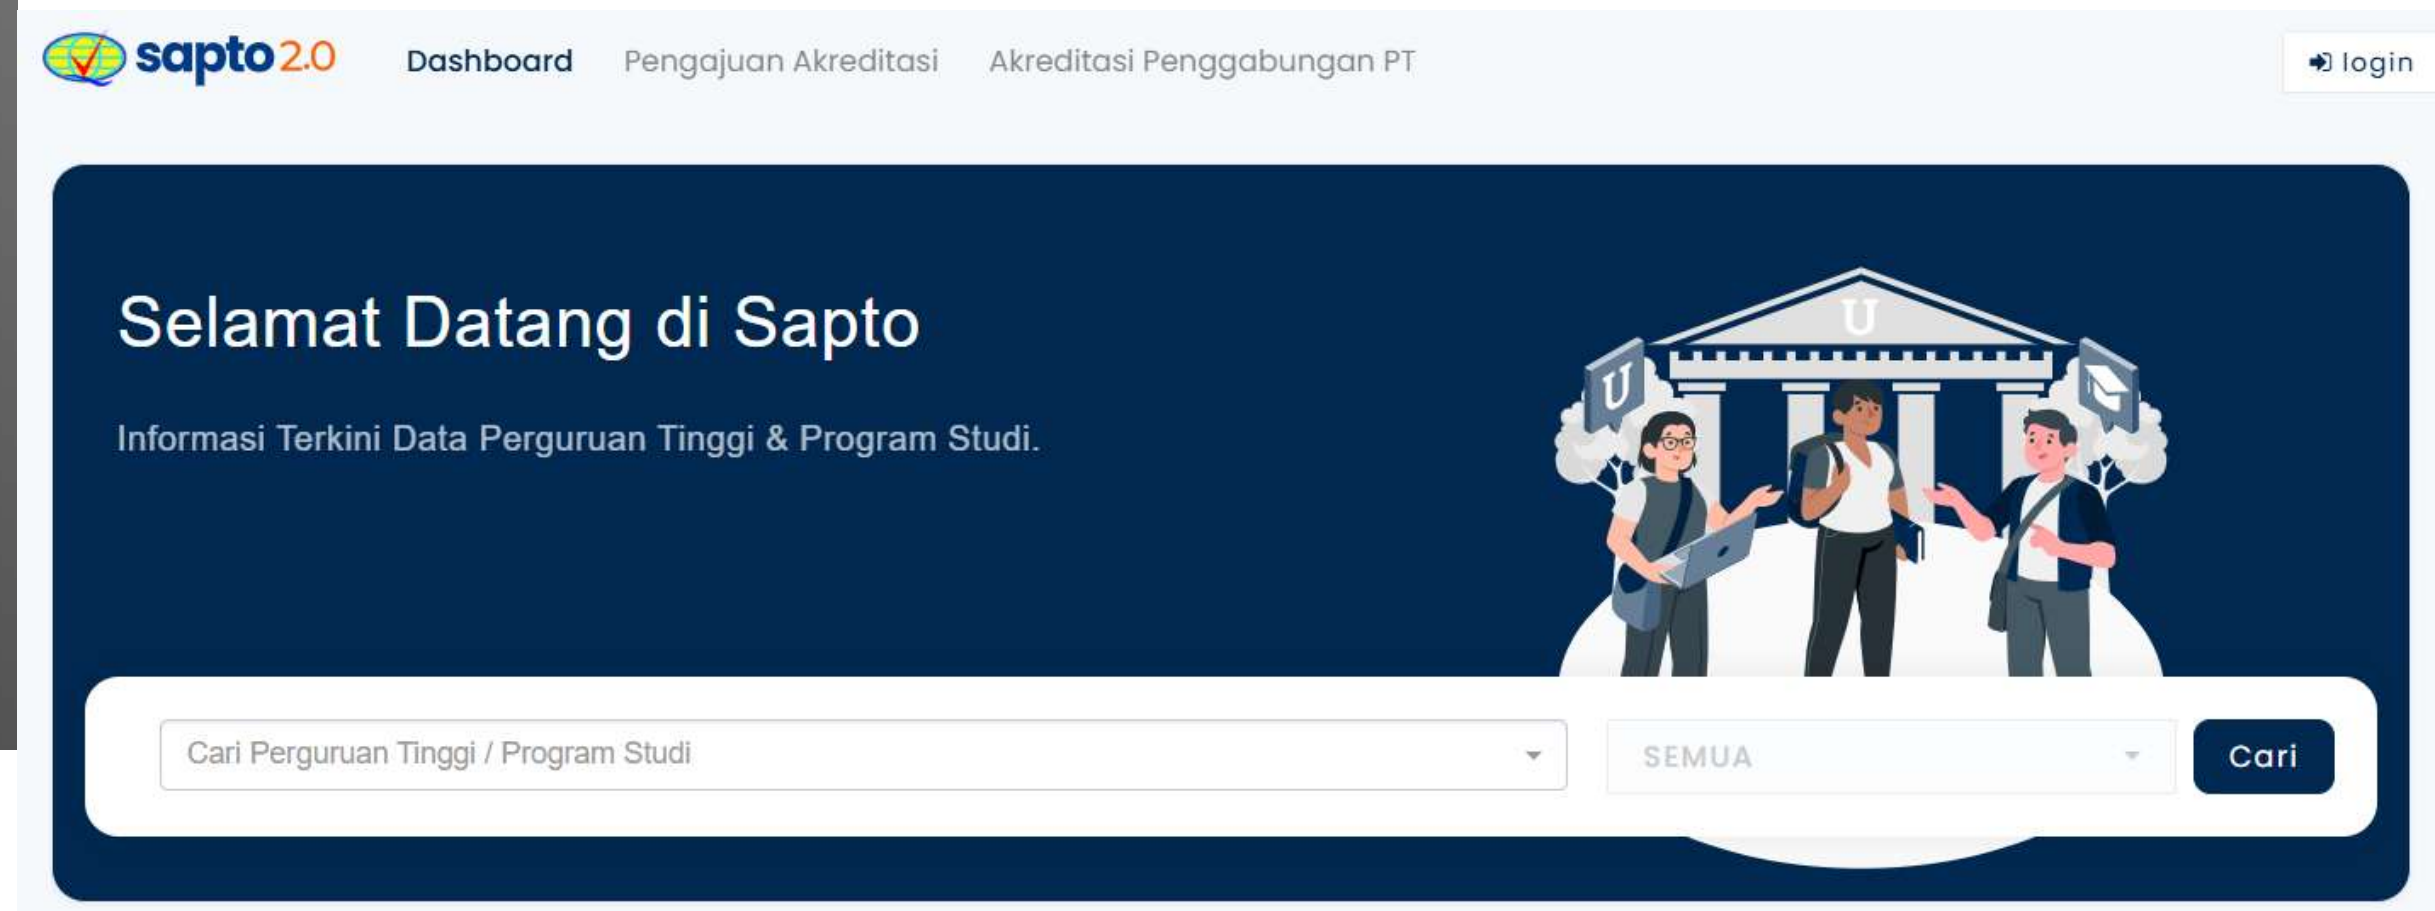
sapto 2.0

Dashboard Pengajuan Akreditasi Akreditasi Penggabungan PT

login

Selamat Datang di Sapto

Informasi Terkini Data Perguruan Tinggi & Program Studi.

U

U

Cari Perguruan Tinggi / Program Studi

SEMUA

Cari